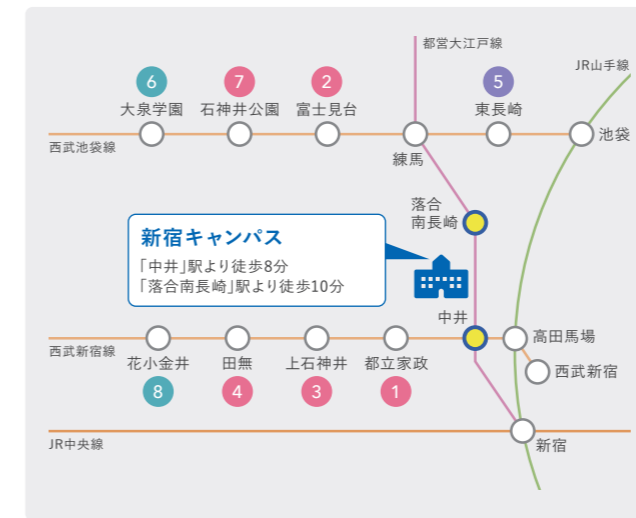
都営大江戸線
JR山手線
6
大泉学園
7
石神井公園
2
富士見台
5
東長崎
西武池袋線
練馬
池袋
落合
南長崎
新宿キャンパス
「中井」駅より徒歩8分
「落合南長崎」駅より徒歩10分
中井
高田馬場
西武新宿線
花小金井
8
田無
4
上石神井
3
都立家政
1
西武新宿
JR中央線
新宿